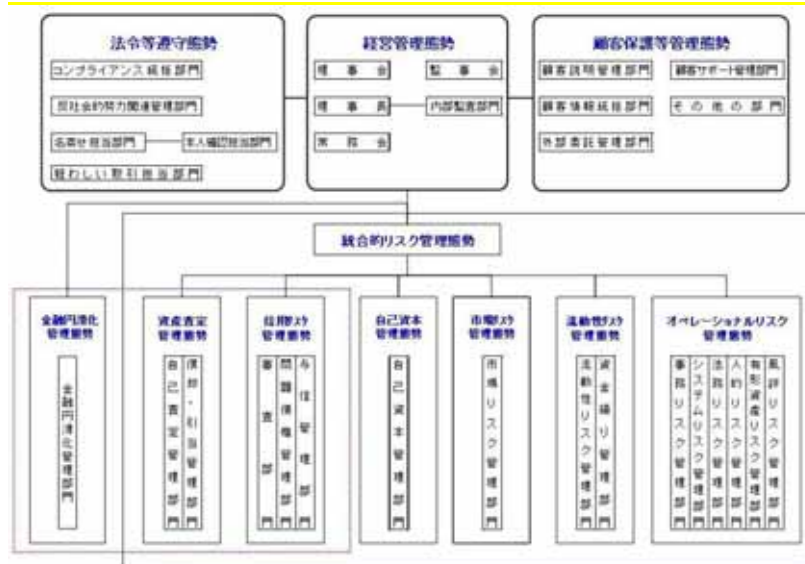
法令等遵守態勢

コンプライアンス統括部門

反社会的勢力関連管理部門

名寄せ担当部門

本人確認担当部門

疑わしい取引担当部門

経営管理態勢

理事会

監事会

理事長

内部監査部門

常務会

顧客保護等管理態勢

顧客説明管理部門

顧客サポート管理部門

顧客情報統括部門

その他の部門

外部委託管理部門

統合的リスク管理態勢

金融円滑化管理態勢

金融円滑化管理部門

資産査定管理態勢

自己査定管理部門

償却・引当管理部門

信用リスク管理態勢

審査部門

問題債権管理部門

与信管理部門

自己資本管理態勢

自己資本管理部門

市場リスク管理態勢

市場リスク管理部門

流動性リスク管理態勢

流動性リスク管理部門

資金繰り管理部門

オペレーショナルリスク管理態勢

事務リスク管理部門

システムリスク管理部門

法務リスク管理部門

人的リスク管理部門

有形資産リスク管理部門

風評リスク管理部門